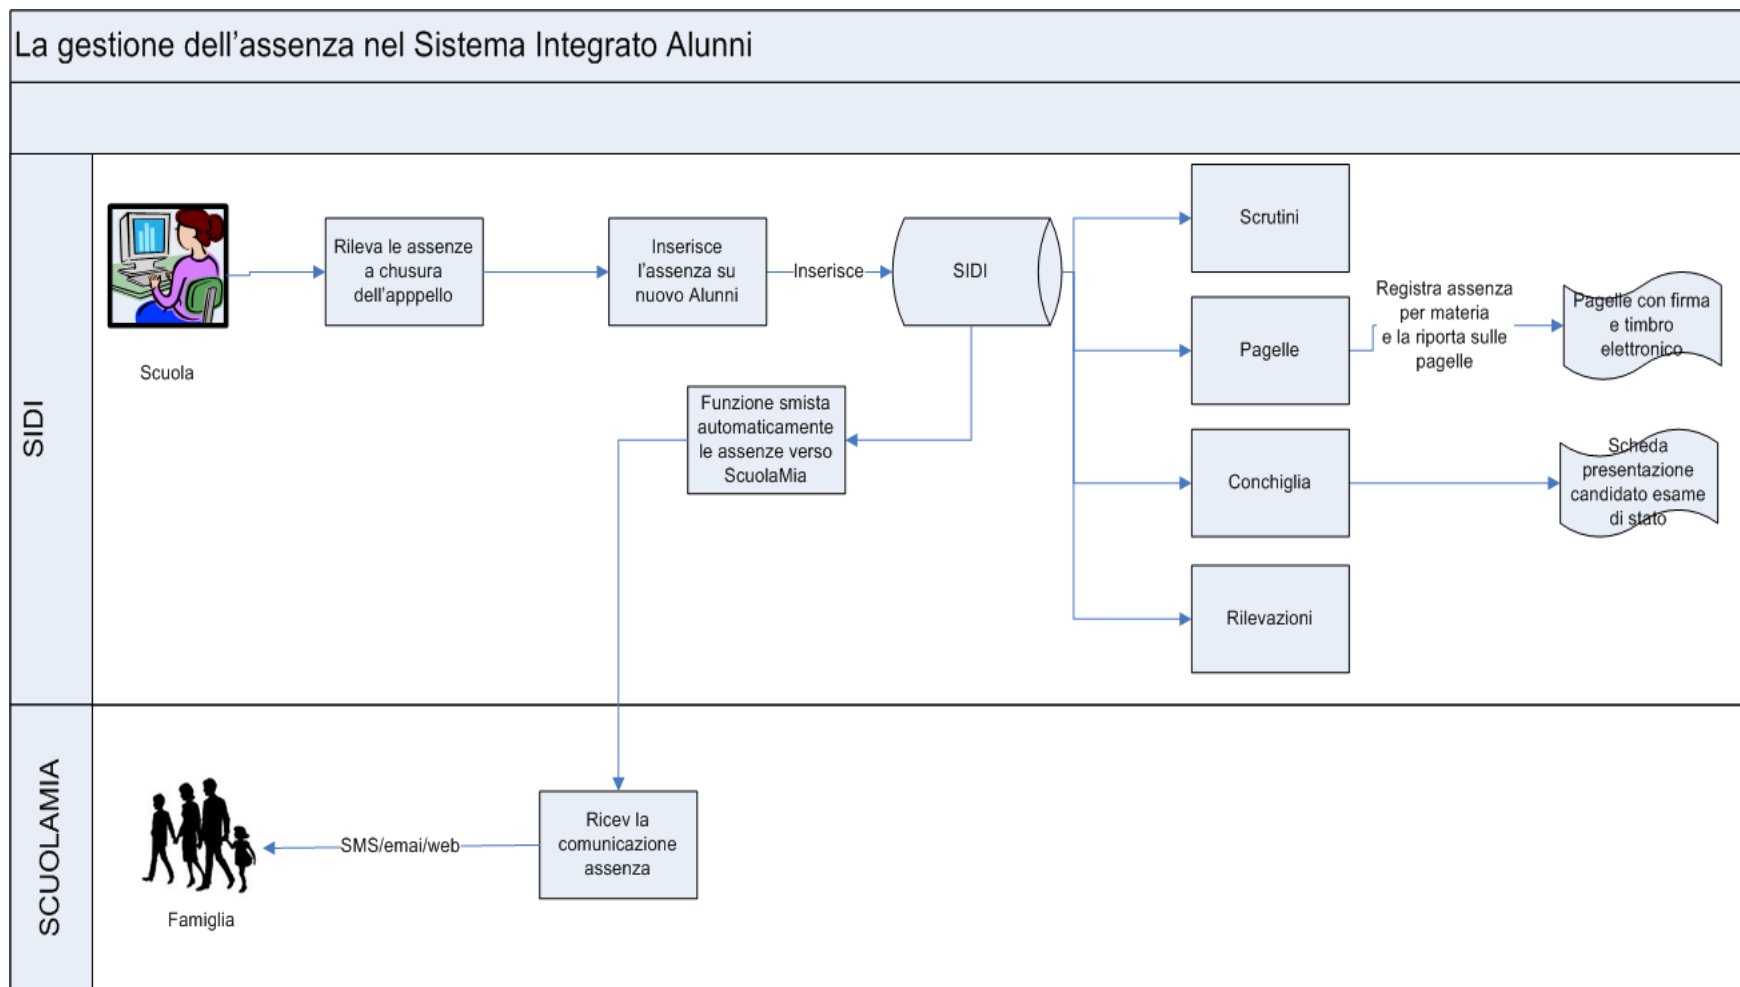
La gestione dell’assenza nel Sistema Integrato Alunni

SIDI

Scuola

Rileva le assenze a chiusura dell’apppello

Inserisce l’assenza su nuovo Alunni

Inserisce

SIDI

Scrutini

Pagelle

Registra assenza per materia e la riporta sulle pagelle

Pagelle con firma e timbro elettronico

Conchiglia

Scheda presentazione candidato esame di stato

Rilevazioni

Funzione smista automaticamente le assenze verso ScuolaMia

SCUOLAMIA

Famiglia

SMS/emai/web

Ricev la comunicazione assenza